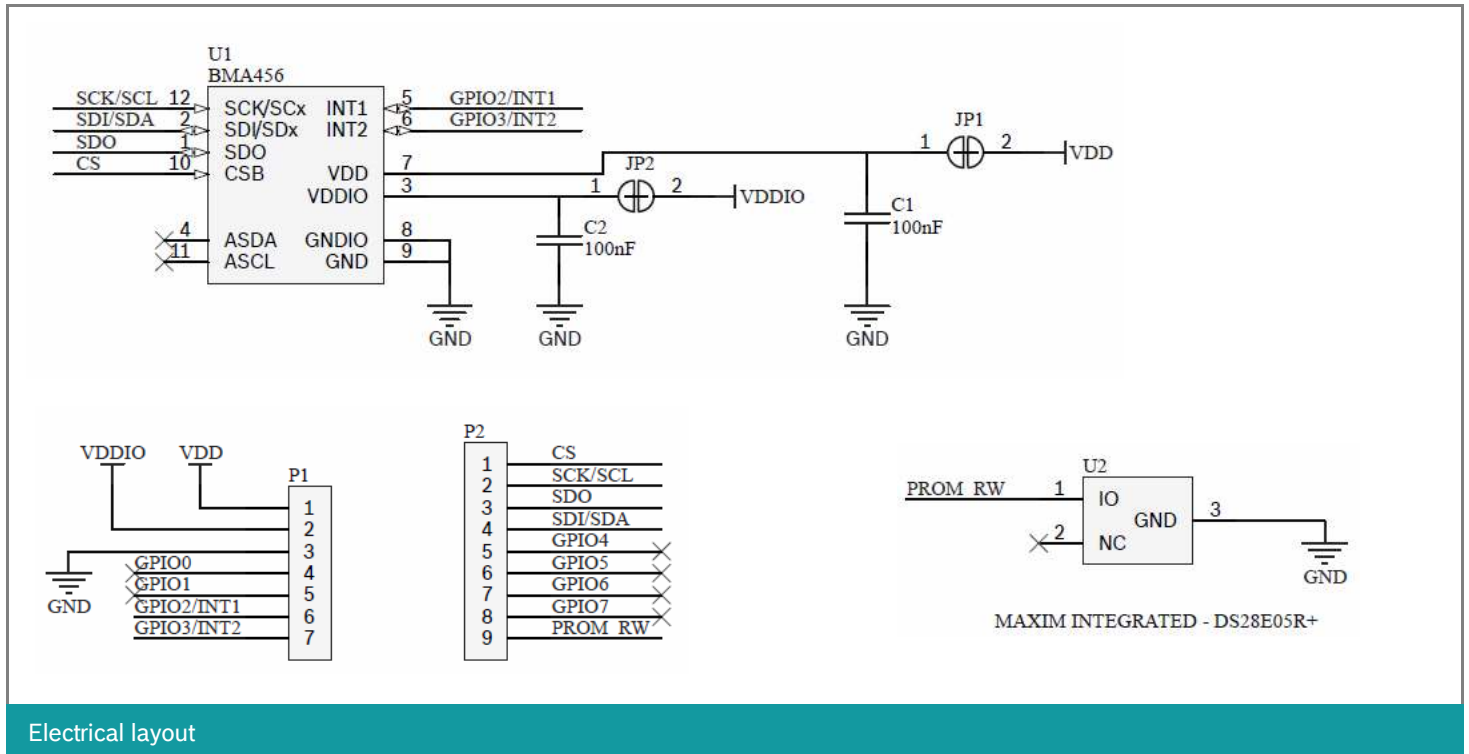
U1
BMA456

SCK/SCL 12 SCK/SCx
SDI/SDA 2 SDI/SDx
SDO 1 SDO
CS 10 CSB
4 ASDA
11 ASCL

INT1 5 GPIO2/INT1
INT2 6 GPIO3/INT2
VDD 7
VDDIO 3
GNDIO 8
GND 9

GND

JP2
1 2 VDDIO
C2
100nF
GND

JP1
1 2 VDD
C1
100nF
GND

VDDIO VDD
P1
1
2
3
4
5
6
7
GND
GPIO0
GPIO1
GPIO2/INT1
GPIO3/INT2

P2
1 CS
2 SCK/SCL
3 SDO
4 SDI/SDA
5 GPIO4
6 GPIO5
7 GPIO6
8 GPIO7
9 PROM_RW

U2
PROM_RW 1 IO
2 NC
GND 3
GND

MAXIM INTEGRATED - DS28E05R+

Electrical layout